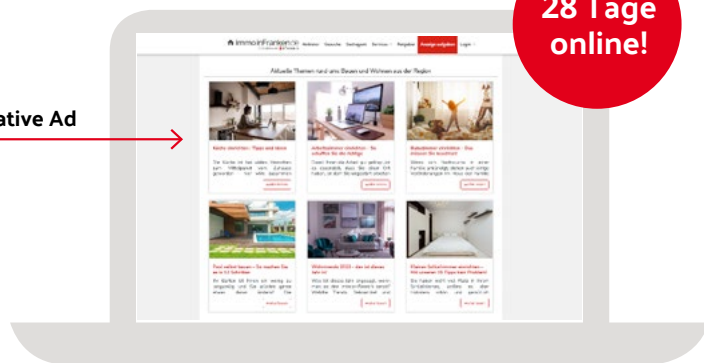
28 Tage online!

ative Ad

immoinFranken.de

Angebote Gesuche Bauträger Services Ratgeber Anzeige aufgeben Login

Aktuelle Themen rund ums Bauen und Wohnen aus der Region

Küche einrichten - Tipps und Ideen

Arbeitszimmer einrichten - So schaffen Sie das richtige

Kinderzimmer einrichten - Das müssen Sie beachten

Pool selbst bauen - So machen Sie es in 14 Schritten

Wohntrends 2022 - das ist dieses Jahr in!

Kleines Schlafzimmer einrichten - Mit unseren 10 Tipps kein Problem!

weiterlesen

weiterlesen

weiterlesen

weiterlesen

weiterlesen

weiterlesen

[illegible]